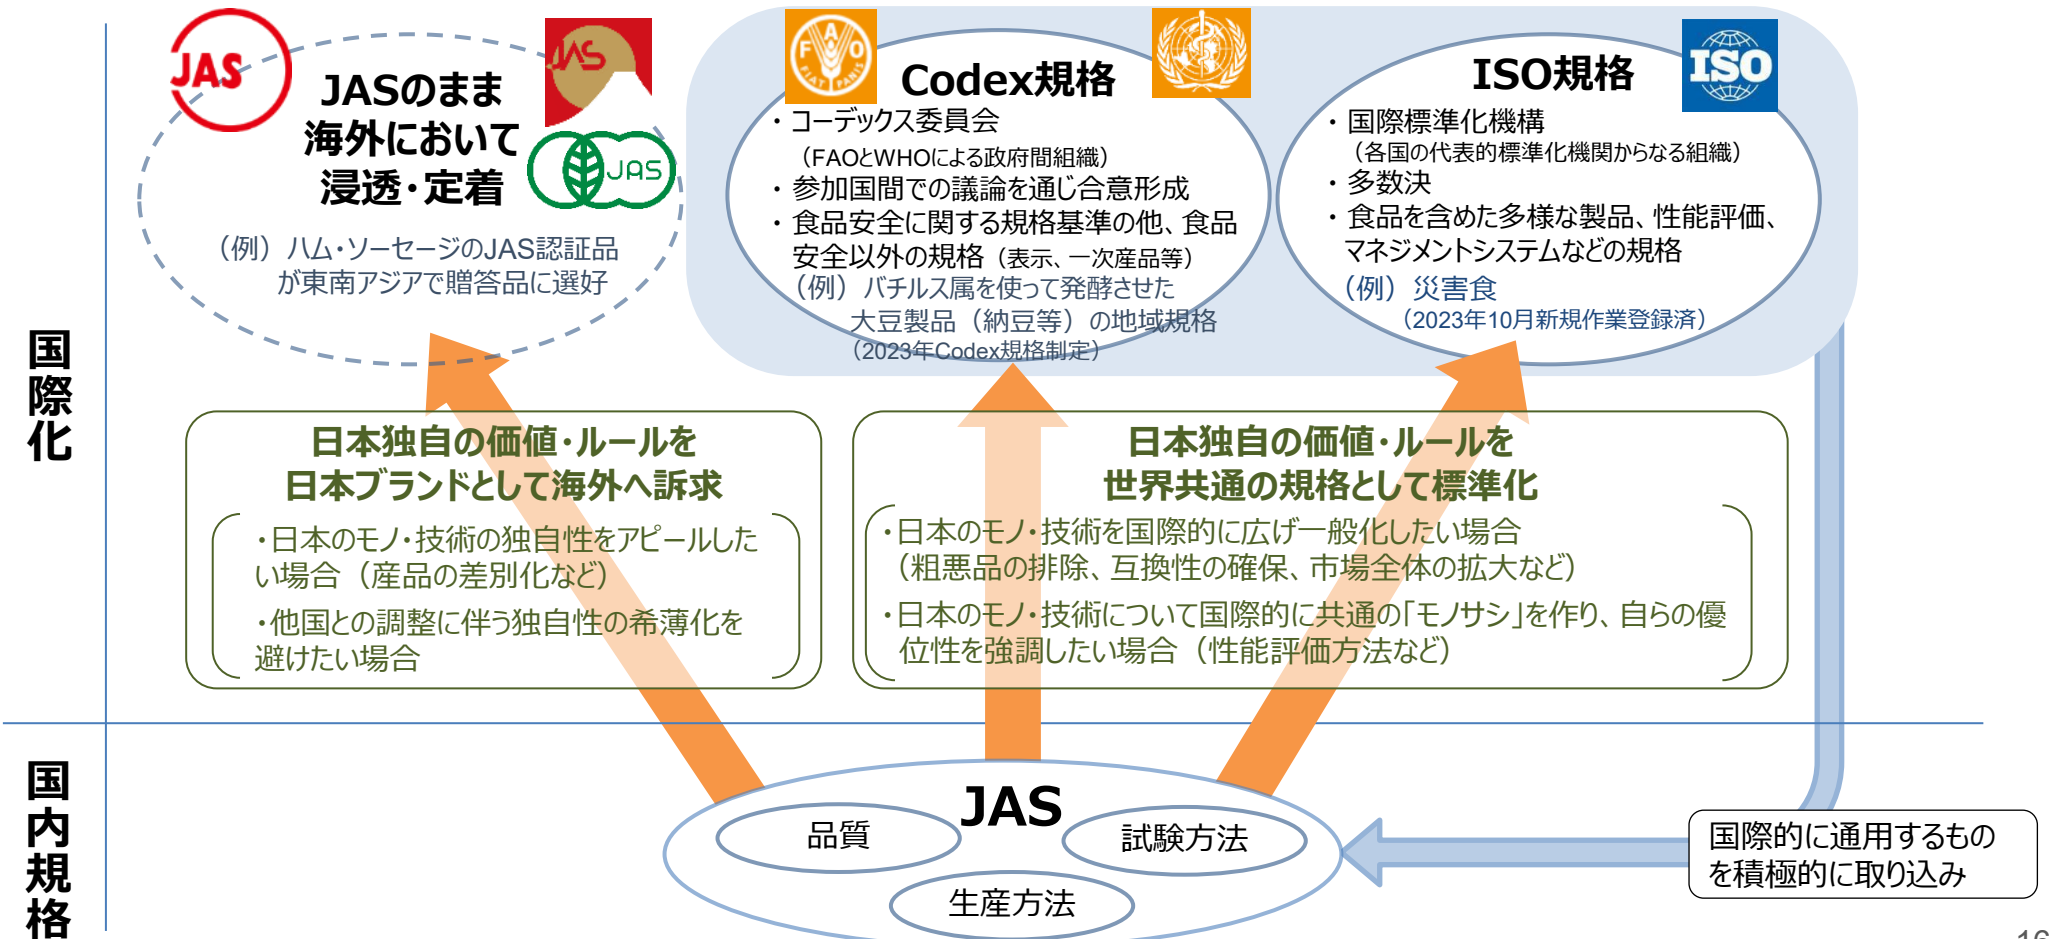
国際化

国内規格

JAS

JAS

JAS

JASのまま海外において浸透・定着

（例）ハム・ソーセージのJAS認証品が東南アジアで贈答品に選好

Codex規格

・コーデックス委員会
（FAOとWHOによる政府間組織）
・参加国間での議論を通じ合意形成
・食品安全に関する規格基準の他、食品安全以外の規格（表示、一次産品等）
（例）バチルス属を使って発酵させた大豆製品（納豆等）の地域規格
（2023年Codex規格制定）

ISO規格

ISO

・国際標準化機構
（各国の代表的標準化機関からなる組織）
・多数決
・食品を含めた多様な製品、性能評価、マネジメントシステムなどの規格
（例）災害食
（2023年10月新規作業登録済）

日本独自の価値・ルールを日本ブランドとして海外へ訴求

・日本のモノ・技術の独自性をアピールしたい場合（産品の差別化など）
・他国との調整に伴う独自性の希薄化を避けたい場合

日本独自の価値・ルールを世界共通の規格として標準化

・日本のモノ・技術を国際的に広げ一般化したい場合（粗悪品の排除、互換性の確保、市場全体の拡大など）
・日本のモノ・技術について国際的に共通の「モノサシ」を作り、自らの優位性を強調したい場合（性能評価方法など）

JAS
品質
試験方法
生産方法

国際的に通用するものを積極的に取り込み

16